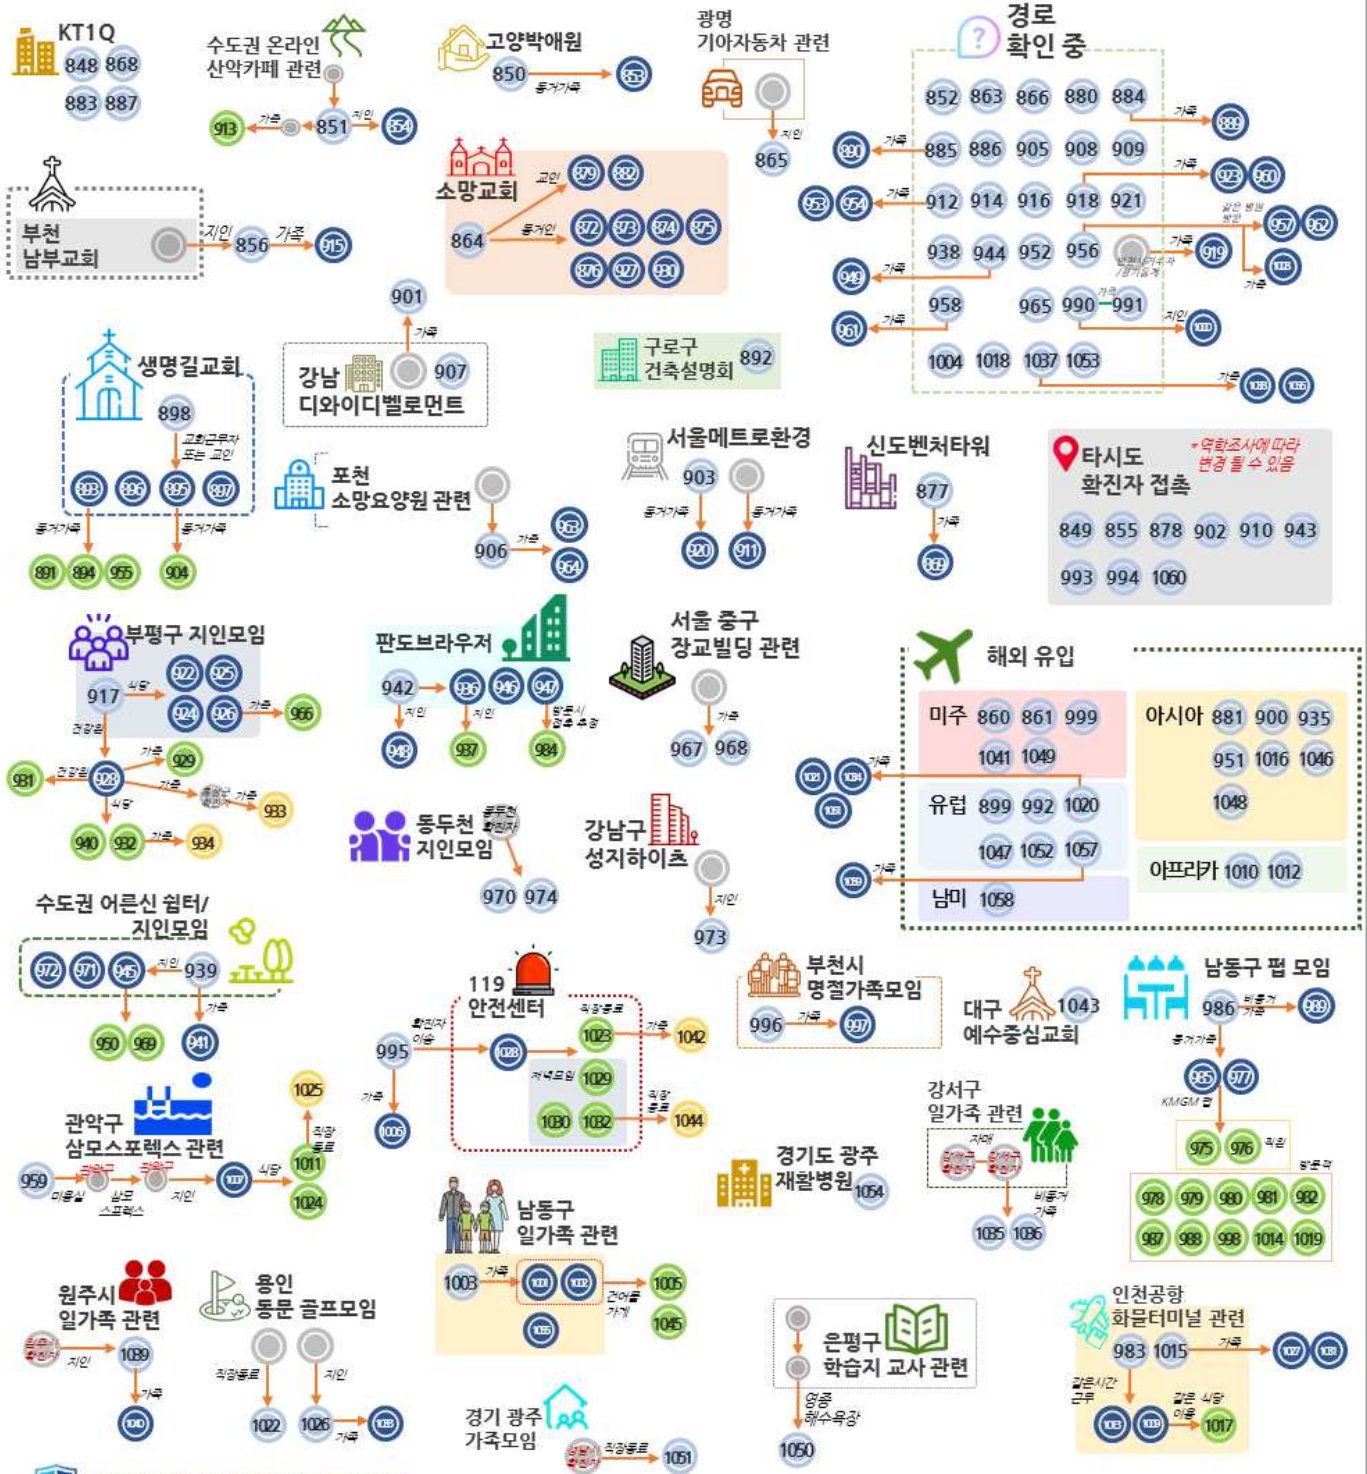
KT1Q
848 868
883 887

수도권 온라인 산악카페 관련
913 가족 851 지인 854

고양박애원
850 동거가족 853

광명 기아자동차 관련
지인
865

경로 확인 중
852 863 866 880 884 가족 889
890 가족 885 886 905 908 909 가족 923 960
953 954 가족 912 914 916 918 921 같은 병원 방문 957 962
938 944 952 956 가족 919 가족 1003
949 가족
958 965 990 가족 991 지인 1000
961 가족
1004 1018 1037 1053 가족 1038 1065

부천 남부교회
지인 856 가족 915

소망교회
교인 879 882
864 동거인 872 873 874 875
876 927 930

901
가족
강남 디와이디벨로먼트 907

구로구 건축설명회 892

생명길교회
898
교회근무자 또는 교인
883 886 895 897
동거가족 동거가족
891 894 955 904

포천 소망요양원 관련
906 가족 963 964

서울메트로환경
903
동거가족 동거가족
920 911

신도벤처타워
877
가족
869

타시도 확진자 접촉
*역학조사에 따라 변경 될 수 있음
849 855 878 902 910 943
993 994 1060

부평구 지인모임
917 식당 922 925
924 926 가족 966
건강원
가족 929
931 건강원 928 가족 가족 933
식당
940 932 가족 934

판도브라우저
942 936 946 947
지인 지인 방문시 접촉 추정
948 937 984

서울 중구 장교빌딩 관련
가족
967 968

해외 유입
미주 860 861 999 1041 1049
아시아 881 900 935 951 1016 1046 1048
가족
1021 1034
1031
유럽 899 992 1020 1047 1052 1057
가족
1059
남미 1058
아프리카 1010 1012

동두천 지인모임
970 974

강남구 성지하이츠
지인
973

수도권 어르신 쉼터/ 지인모임
972 971 945 지인 939
가족
950 969 941

119 안전센터
995
확진자 이송
1028
직장동료
1023 가족 1042
거북모임 1029
1030 1032 직장동료 1044
가족
1006

부천시 명절가족모임
996 가족 997

대구 예수중심교회 1043

남동구 펍 모임
986 비동거 가족 989
동거가족
985 977
KMGM 펍
975 976 직원
방문객
978 979 980 981 982
987 988 998 1014 1019

관악구 삼모스포렉스 관련
1025
직장 동료
959 미용실 관악구 관악구 삼모 스포렉스 지인 1007 식당 1011
1024

경기도 광주 재활병원 1054

강서구 일가족 관련
자매
비동거 가족
1035 1036

남동구 일가족 관련
1003 가족 1001 1002 1005
건어물 가게
1045
1035

원주시 일가족 관련
지인 1039
가족
1040

용인 동문 골프모임
직장동료 지인
1022 1026 가족 1063

은평구 학습지 교사 관련
영종 해수욕장
1050

경기 광주 가족모임
직장동료 1051

인천공항 화물터미널 관련
983 1015 가족 1027 1033
같은시간 근무 같은 식당 이용
1013 1009 1017